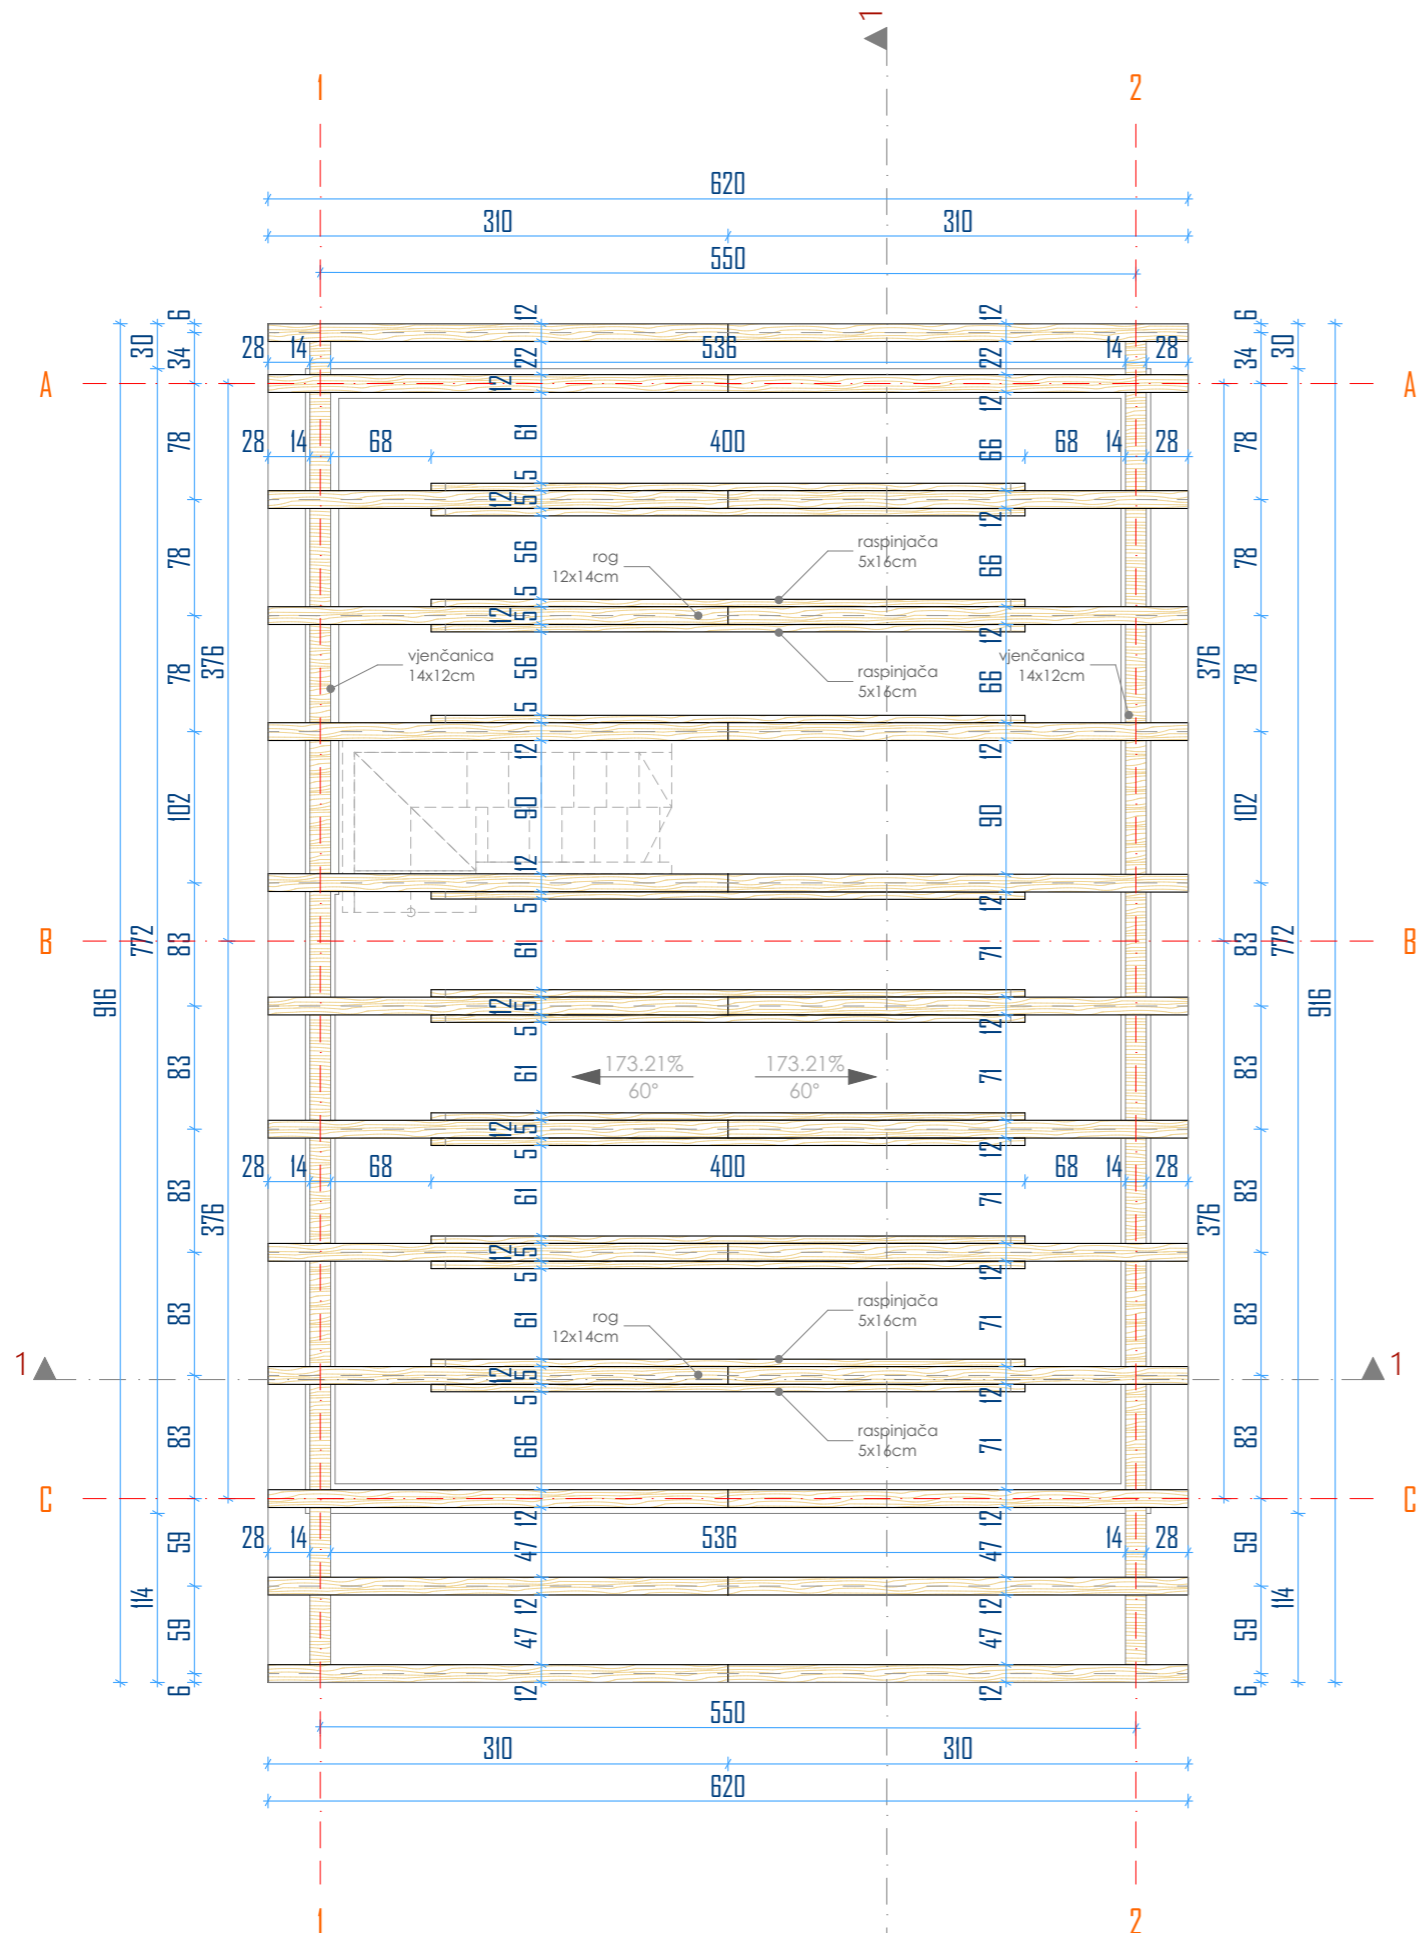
1

1 2

620

310 310

550

28 14 536 14 28

A A

28 14 68 400 68 14 28

rog
12x14cm

raspinjača
5x16cm

raspinjača
5x16cm

vjenčanica
14x12cm

vjenčanica
14x12cm

B B

173.21%
60°

173.21%
60°

28 14 68 400 68 14 28

rog
12x14cm

raspinjača
5x16cm

raspinjača
5x16cm

1 1

C C

28 14 536 14 28

550

310 310

620

1 2

30 34 6 78 78 78 102 83 83 83 83 83 59 59 6 376 376 772 916 114

12 22 12 61 5 5 12 56 5 5 12 56 5 12 90 12 5 61 12 5 5 61 12 5 5 61 12 5 5 61 12 5 5 66 12 47 12 47 12

12 22 12 66 12 66 12 66 12 90 12 71 12 71 12 71 12 71 12 71 12 47 12 47 12

6 34 30 78 78 78 102 83 83 83 83 83 59 59 6 376 376 772 916 114